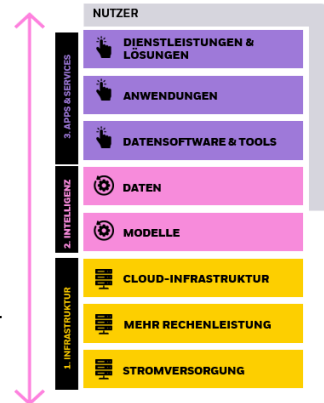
NUTZER

3. APPS & SERVICES

DIENSTLEISTUNGEN & LÖSUNGEN

ANWENDUNGEN

DATENSOFTWARE & TOOLS

2. INTELLIGENZ

DATEN

MODELLE

1. INFRASTRUKTUR

CLOUD-INFRASTRUKTUR

MEHR RECHENLEISTUNG

STROMVERSORGUNG